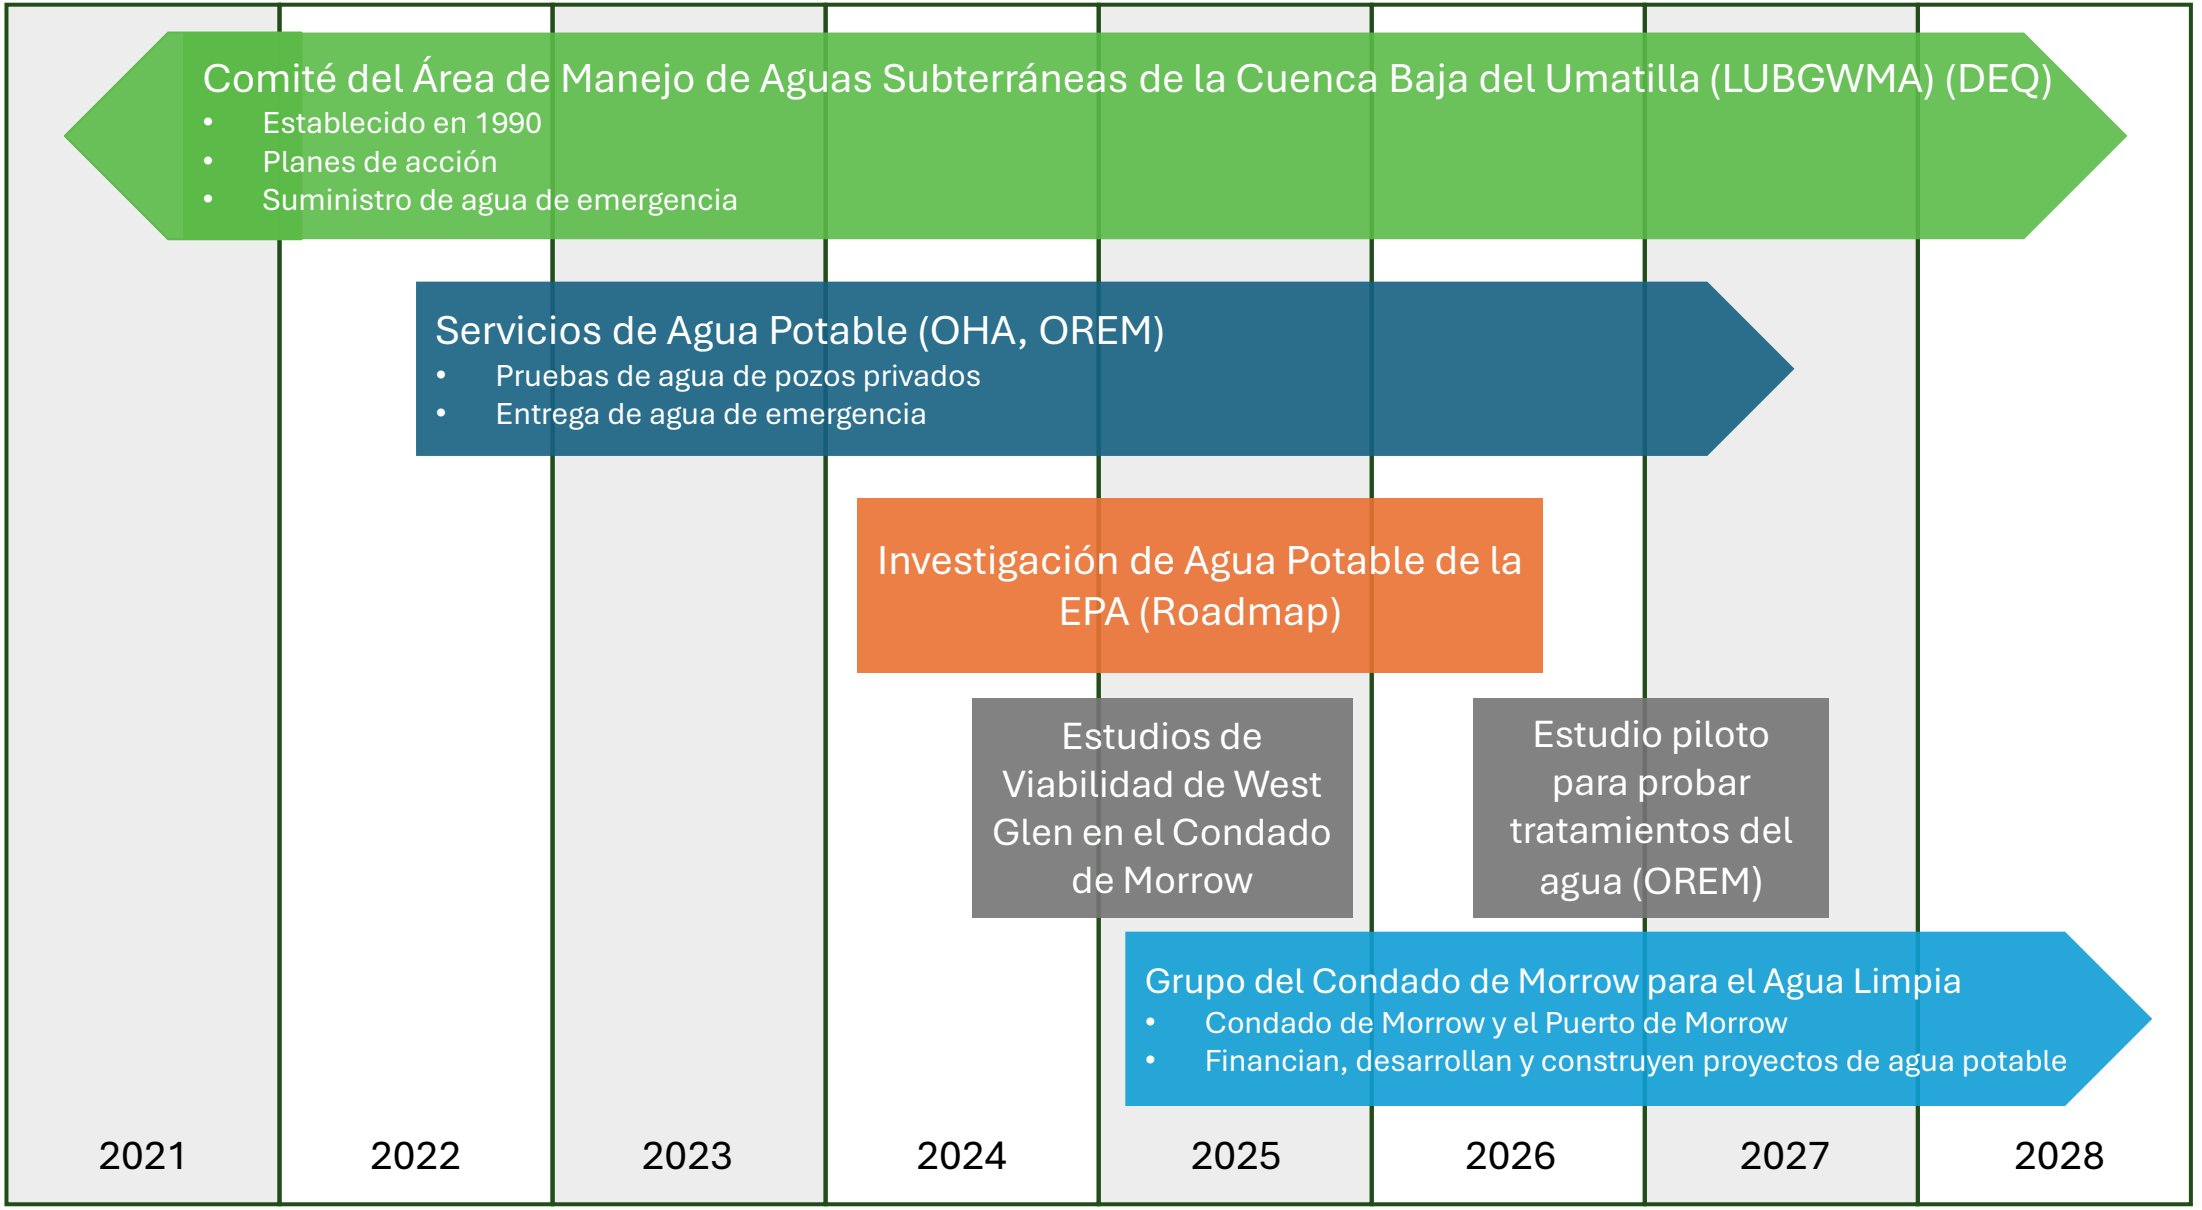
Comité del Área de Manejo de Aguas Subterráneas de la Cuenca Baja del Umatilla (LUBGWMA) (DEQ)
• Establecido en 1990
• Planes de acción
• Suministro de agua de emergencia

Servicios de Agua Potable (OHA, OREM)
• Pruebas de agua de pozos privados
• Entrega de agua de emergencia

Investigación de Agua Potable de la EPA (Roadmap)

Estudios de Viabilidad de West Glen en el Condado de Morrow

Estudio piloto para probar tratamientos del agua (OREM)

Grupo del Condado de Morrow para el Agua Limpia
• Condado de Morrow y el Puerto de Morrow
• Financian, desarrollan y construyen proyectos de agua potable

2021 2022 2023 2024 2025 2026 2027 2028